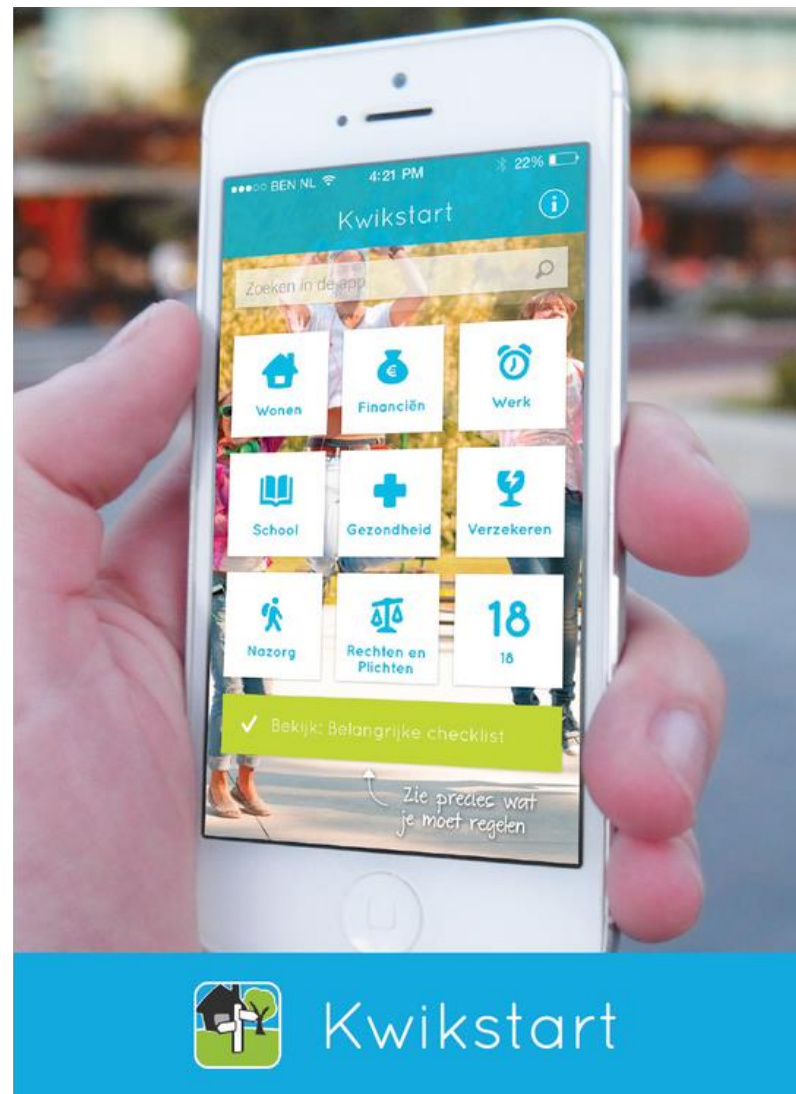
●●●○○ BEN NL 4:21 PM 22%

Kwikstart

Zoeken in de app

Wonen

Financiën

Werk

School

Gezondheid

Verzekeren

Nazorg

Rechten en Plichten

18

18

Bekijk: Belangrijke checklist

Zie precies wat je moet regelen

Kwikstart